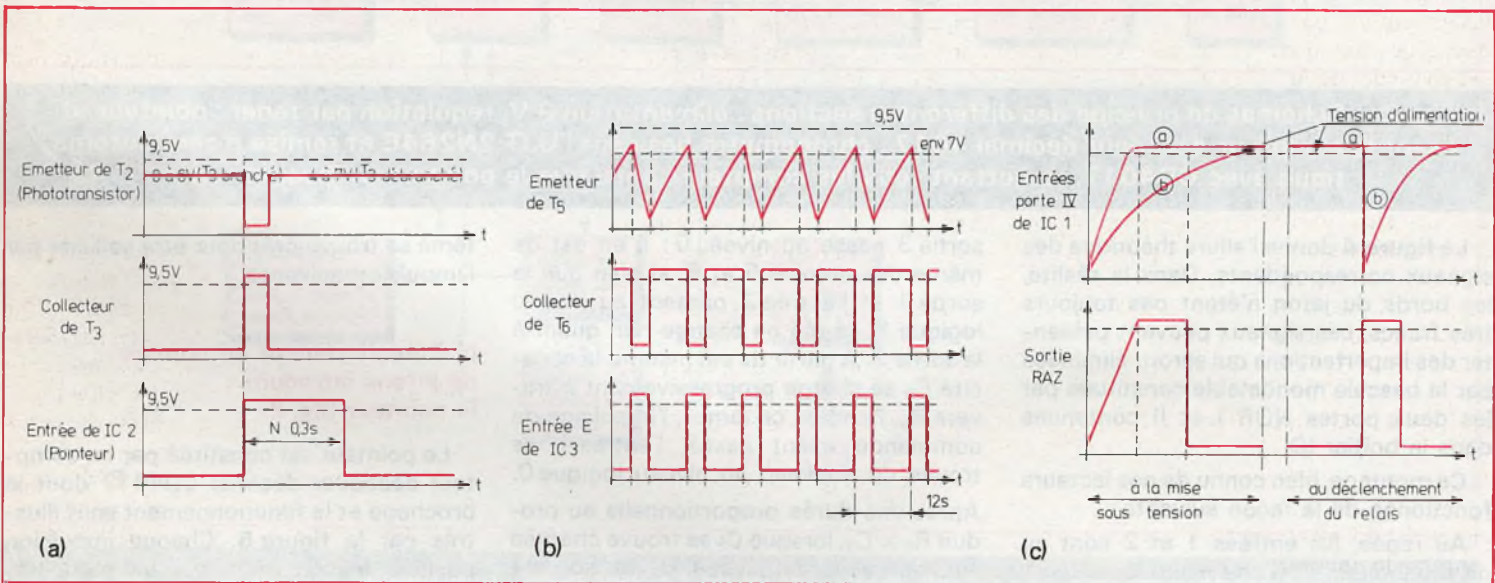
9,5V

Emetteur de $T_2$ (Phototransistor)

t

9,5V

Collecteur de $T_3$

t

9,5V

Entrée de IC 2 (Pointeur)

N 0,3s

t

(a)

9,5V

env 7V

Emetteur de $T_5$

t

Collecteur de $T_6$

t

Entrée E de IC 3

12s

t

(b)

Tension d'alimentation

ⓐ

ⓑ

ⓐ

ⓑ

Entrées porte IV de IC 1

t

Sortie RAZ

t

à la mise sous tension

au déclenchement du relais

(c)